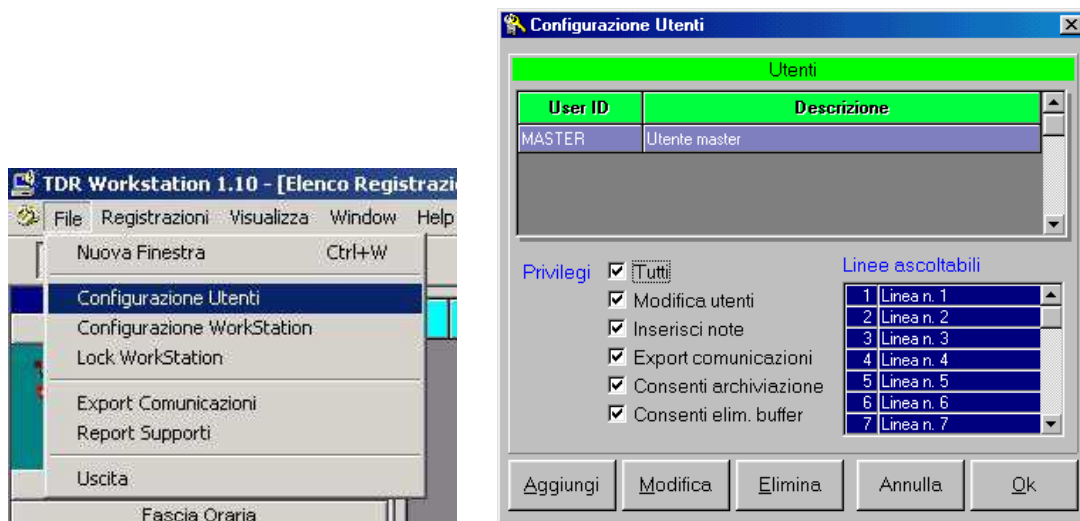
TDR Workstation 1.10 - [Elenco Registrazi

File Registrazioni Visualizza Window Help

Nuova Finestra Ctrl+W

Configurazione Utenti
Configurazione WorkStation
Lock WorkStation

Export Comunicazioni
Report Supporti

Uscita

Fascia Oraria

Configurazione Utenti

Utenti

| User ID | Descrizione |
|---|---|
| MASTER | Utente master |

Privilegi
☑ Tutti
☑ Modifica utenti
☑ Inserisci note
☑ Export comunicazioni
☑ Consenti archiviazione
☑ Consenti elim. buffer

Linee ascoltabili

| 1 | Linea n. 1 |
|---|---|
| 2 | Linea n. 2 |
| 3 | Linea n. 3 |
| 4 | Linea n. 4 |
| 5 | Linea n. 5 |
| 6 | Linea n. 6 |
| 7 | Linea n. 7 |

Aggiungi Modifica Elimina Annulla Ok